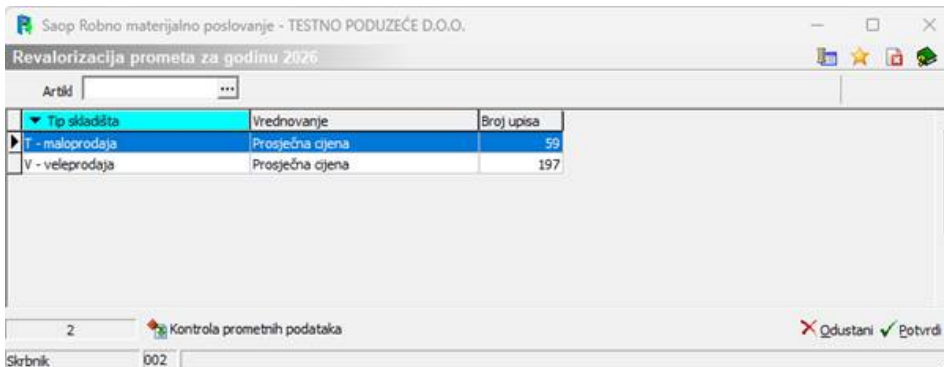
Saop Robno materijalno poslovanje - TESTNO PODUZEĆE D.O.O.

Revalorizacija prometa za godinu 2026

Artikl ...

| Tip skladišta | Vrednovanje | Broj upisa |
|---|---|---|
| T - maloprodaja | Prosječna cijena | 59 |
| V - veleprodaja | Prosječna cijena | 197 |

2 Kontrola prometnih podataka

Odustani Potvrdi

Skrbnik 002